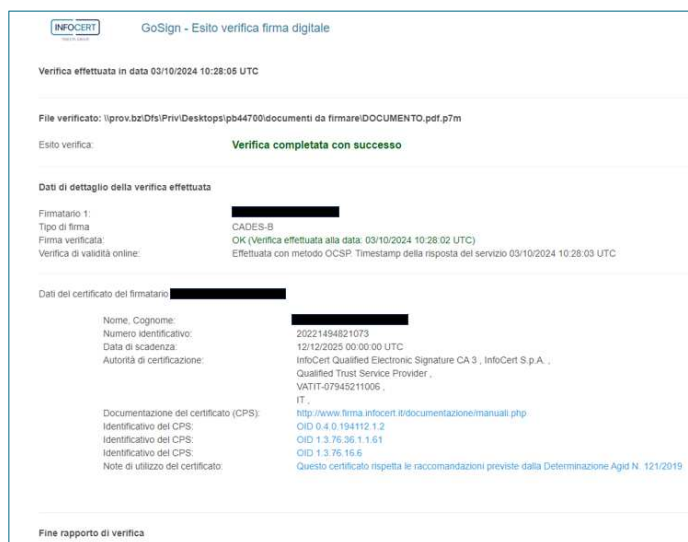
INFOCERT

GoSign - Esito verifica firma digitale

Verifica effettuata in data 03/10/2024 10:28:05 UTC

File verificato: \\prov.bz\Dfs\Priv\Desktops\pb44700\documenti da firmare\DOCUMENTO.pdf.p7m

Esito verifica: Verifica completata con successo

Dati di dettaglio della verifica effettuata

| | |
|---|---|
| Firmatario 1: | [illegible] |
| Tipo di firma | CADES-B |
| Firma verificata: | OK (Verifica effettuata alla data: 03/10/2024 10:28:02 UTC) |
| Verifica di validità online: | Effettuata con metodo OCSP. Timestamp della risposta del servizio 03/10/2024 10:28:03 UTC |

Dati del certificato del firmatario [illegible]

| | |
|---|---|
| Nome, Cognome: | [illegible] |
| Numero identificativo: | 20221494821073 |
| Data di scadenza: | 12/12/2025 00:00:00 UTC |
| Autorità di certificazione: | InfoCert Qualified Electronic Signature CA 3 , InfoCert S.p.A. , Qualified Trust Service Provider , VATIT-07945211006 , IT , |
| Documentazione del certificato (CPS): | http://www.firma.infocert.it/documentazione/manuali.php |
| Identificativo del CPS: | OID 0.4.0.194112.1.2 |
| Identificativo del CPS: | OID 1.3.76.36.1.1.61 |
| Identificativo del CPS: | OID 1.3.76.16.6 |
| Note di utilizzo del certificato: | Questo certificato rispetta le raccomandazioni previste dalla Determinazione Agid N. 121/2019 |

Fine rapporto di verifica